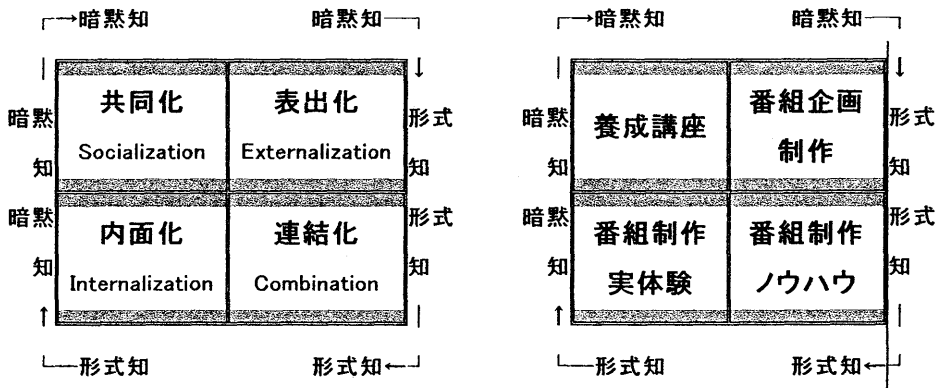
暗黙知　暗黙知

暗黙知

| 共同化 Socialization | 表出化 Externalization |
|---|---|
| 内面化 Internalization | 連結化 Combination |

形式知

暗黙知

形式知

形式知　形式知

暗黙知　暗黙知

暗黙知

| 養成講座 | 番組企画 制作 |
|---|---|
| 番組制作 実体験 | 番組制作 ノウハウ |

形式知

暗黙知

形式知

形式知　形式知